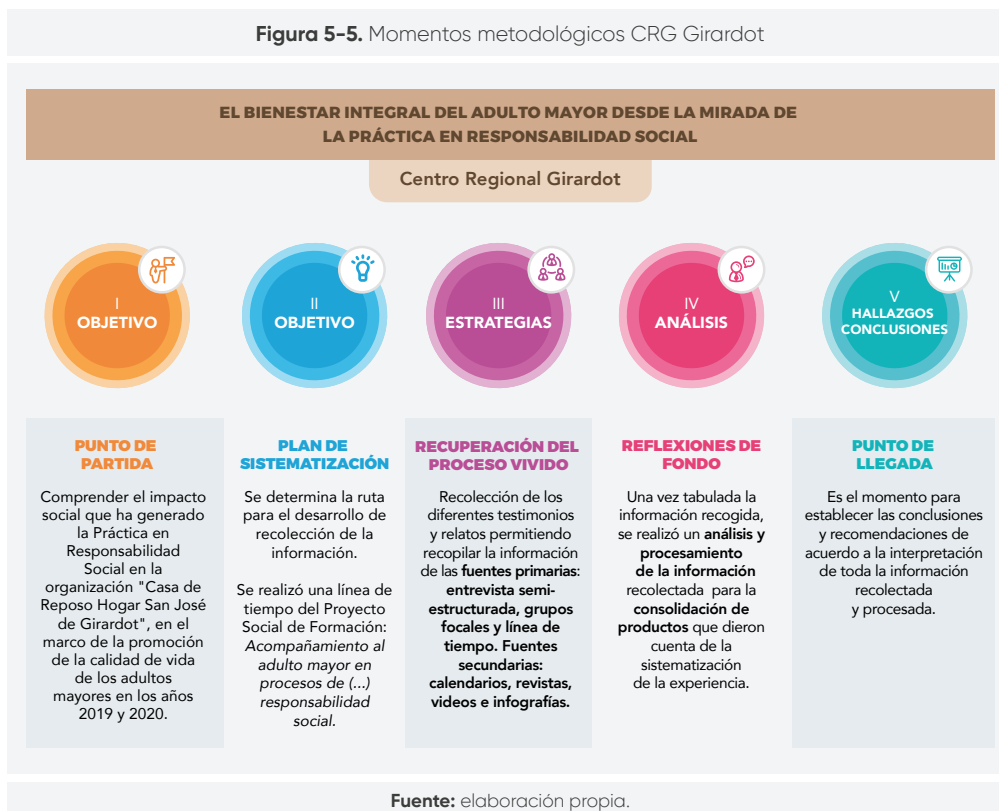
**Figura 5-5.** Momentos metodológicos CRG Girardot

EL BIENESTAR INTEGRAL DEL ADULTO MAYOR DESDE LA MIRADA DE LA PRÁCTICA EN RESPONSABILIDAD SOCIAL

Centro Regional Girardot

I
OBJETIVO

II
OBJETIVO

III
ESTRATEGIAS

IV
ANÁLISIS

V
HALLAZGOS CONCLUSIONES

PUNTO DE PARTIDA

Comprender el impacto social que ha generado la Práctica en Responsabilidad Social en la organización "Casa de Reposo Hogar San José de Girardot", en el marco de la promoción de la calidad de vida de los adultos mayores en los años 2019 y 2020.

PLAN DE SISTEMATIZACIÓN

Se determina la ruta para el desarrollo de recolección de la información.

Se realizó una línea de tiempo del Proyecto Social de Formación: *Acompañamiento al adulto mayor en procesos de (...) responsabilidad social.*

RECUPERACIÓN DEL PROCESO VIVIDO

Recolección de los diferentes testimonios y relatos permitiendo recopilar la información de las **fuentes primarias: entrevista semi-estructurada, grupos focales y línea de tiempo. Fuentes secundarias: calendarios, revistas, videos e infografías.**

REFLEXIONES DE FONDO

Una vez tabulada la información recogida, se realizó un **análisis y procesamiento de la información** recolectada para la **consolidación de productos** que dieron cuenta de la sistematización de la experiencia.

PUNTO DE LLEGADA

Es el momento para establecer las conclusiones y recomendaciones de acuerdo a la interpretación de toda la información recolectada y procesada.

**Fuente:** elaboración propia.